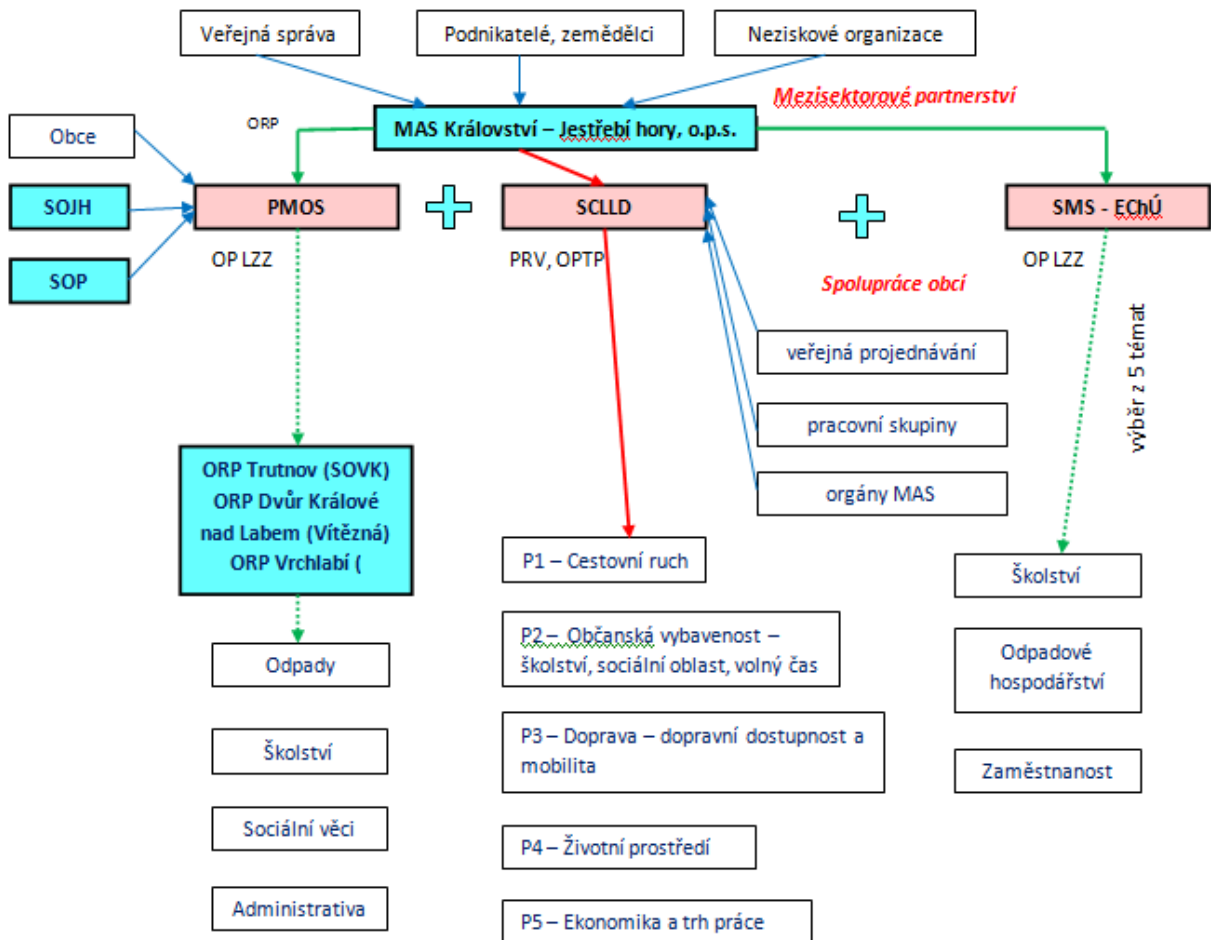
Veřejná správa

Podnikatelé, zemědělci

Neziskové organizace

Mezisektorové partnerství

ORP

MAS Království – Jestřebí hory, o.p.s.

Obce

SOJH

SOP

PMOS

OP LZZ

SCLLD

PRV, OPTP

SMS - EChÚ

OP LZZ

Spolupráce obcí

veřejná projednávání

pracovní skupiny

orgány MAS

výběr z 5 témat

ORP Trutnov (SOVK) ORP Dvůr Králové nad Labem (Vítězná) ORP Vrchlabí (

Odpady

Školství

Sociální věci

Administrativa

P1 – Cestovní ruch

P2 – Občanská vybavenost – školství, sociální oblast, volný čas

P3 – Doprava – dopravní dostupnost a mobilita

P4 – Životní prostředí

P5 – Ekonomika a trh práce

Školství

Odpadové hospodářství

Zaměstnanost